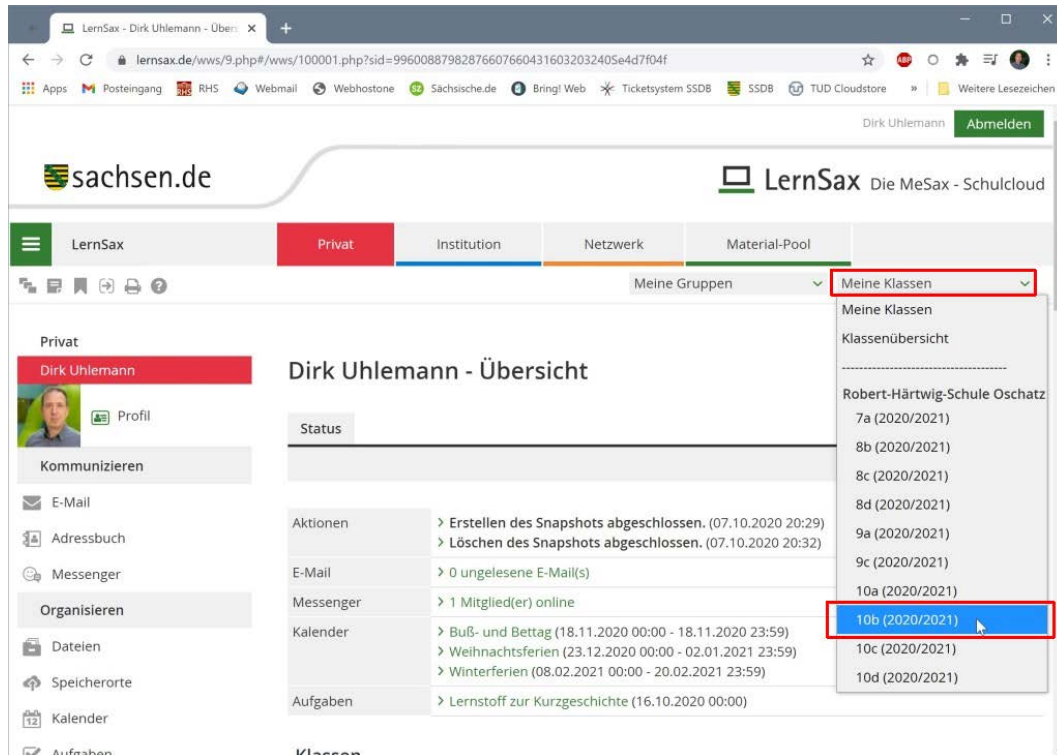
LernSax - Dirk Uhlemann - Übers ×

lernsax.de/wws/9.php#/wws/100001.php?sid=99600887982876607660431603203240Se4d7f04f

Apps Posteingang RHS Webmail Webhostone Sächsische.de Bring! Web Ticketsystem SSDB SSDB TUD Cloudstore » Weitere Lesezeichen

Dirk Uhlemann Abmelden

sachsen.de

LernSax Die MeSax - Schulcloud

LernSax Privat Institution Netzwerk Material-Pool

Meine Gruppen Meine Klassen

Meine Klassen
Klassenübersicht
------------------------------------
Robert-Härtwig-Schule Oschatz
7a (2020/2021)
8b (2020/2021)
8c (2020/2021)
8d (2020/2021)
9a (2020/2021)
9c (2020/2021)
10a (2020/2021)
10b (2020/2021)
10c (2020/2021)
10d (2020/2021)

Privat
Dirk Uhlemann
Profil
Kommunizieren
E-Mail
Adressbuch
Messenger
Organisieren
Dateien
Speicherorte
Kalender
Aufgaben

Dirk Uhlemann - Übersicht

Status

| Aktionen | > Erstellen des Snapshots abgeschlossen. (07.10.2020 20:29) > Löschen des Snapshots abgeschlossen. (07.10.2020 20:32) |
|---|---|
| E-Mail | > 0 ungelesene E-Mail(s) |
| Messenger | > 1 Mitglied(er) online |
| Kalender | > Buß- und Bettag (18.11.2020 00:00 - 18.11.2020 23:59) > Weihnachtsferien (23.12.2020 00:00 - 02.01.2021 23:59) > Winterferien (08.02.2021 00:00 - 20.02.2021 23:59) |
| Aufgaben | > Lernstoff zur Kurzgeschichte (16.10.2020 00:00) |

Klassen